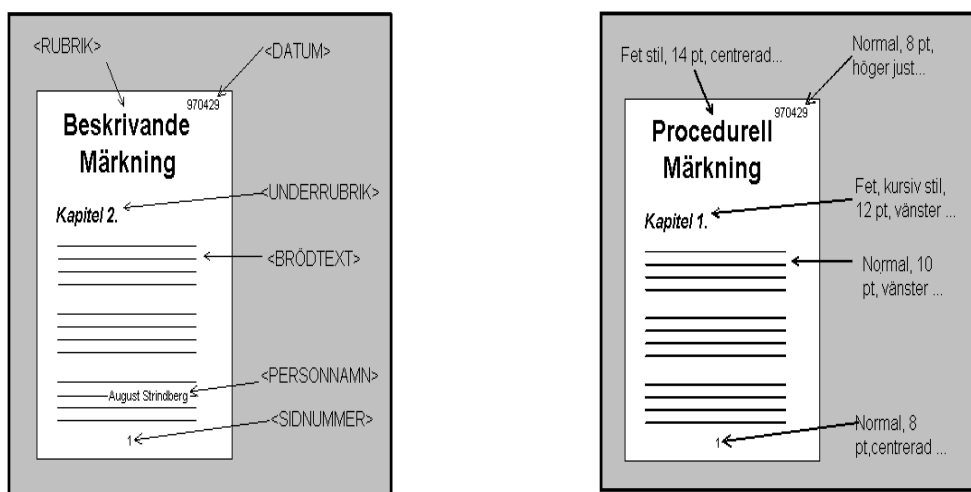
<RUBRIK>

<DATUM>

970429

Beskrivande Märkning

<UNDERRUBRIK>

Kapitel 2.

<BRÖDTEXT>

<PERSONNAMN>

August Strindberg

<SIDNUMMER>

1

Fet stil, 14 pt, centrerad...

Normal, 8 pt, höger just...

970429

Procedurell Märkning

Fet, kursiv stil, 12 pt, vänster ...

Kapitel 1.

Normal, 10 pt, vänster ...

Normal, 8 pt,centrerad ...

1